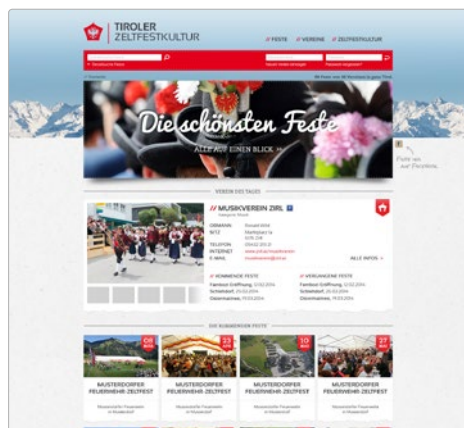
TIROLER ZELTFESTKULTUR

// FESTE // VEREINE // ZELTFESTKULTUR

Die schönsten Feste

ALLE AUF EINEN BLICK

Feste von auf Facebook

VEREIN DES TAGES

// MUSIKVEREIN ZIRL

OBMANN
SITZ
TELEFON
INTERNET
E-MAIL

ALLE INFOS

// KOMMENDE FESTE

// VERGANGENE FESTE

DIE KOMMENDEN FESTE

MUSTERDORFER FEUERWEHR ZELTFEST

MUSTERDORFER FEUERWEHR ZELTFEST

MUSTERDORFER FEUERWEHR ZELTFEST

MUSTERDORFER FEUERWEHR ZELTFEST